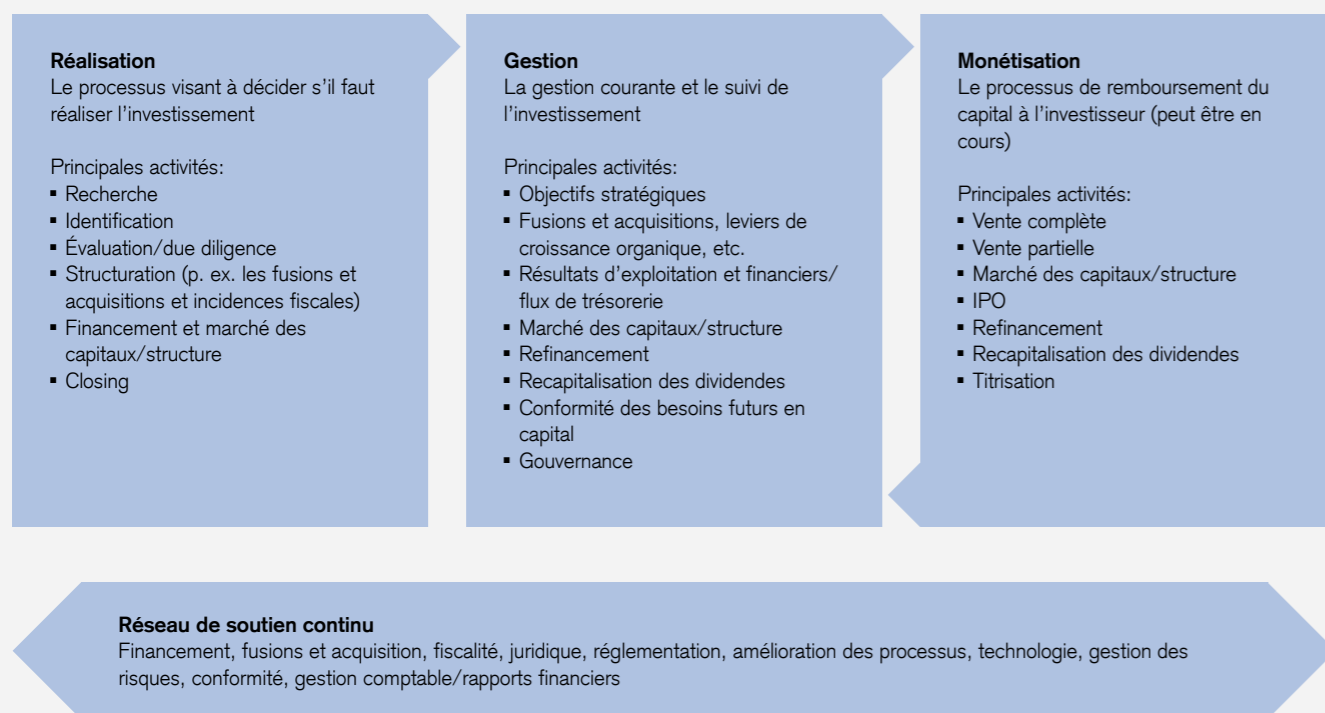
**Réalisation**
Le processus visant à décider s'il faut réaliser l'investissement

Principales activités:
- Recherche
- Identification
- Évaluation/due diligence
- Structuration (p. ex. les fusions et acquisitions et incidences fiscales)
- Financement et marché des capitaux/structure
- Closing

**Gestion**
La gestion courante et le suivi de l'investissement

Principales activités:
- Objectifs stratégiques
- Fusions et acquisitions, leviers de croissance organique, etc.
- Résultats d'exploitation et financiers/ flux de trésorerie
- Marché des capitaux/structure
- Refinancement
- Recapitalisation des dividendes
- Conformité des besoins futurs en capital
- Gouvernance

**Monétisation**
Le processus de remboursement du capital à l'investisseur (peut être en cours)

Principales activités:
- Vente complète
- Vente partielle
- Marché des capitaux/structure
- IPO
- Refinancement
- Recapitalisation des dividendes
- Titrisation

**Réseau de soutien continu**
Financement, fusions et acquisition, fiscalité, juridique, réglementation, amélioration des processus, technologie, gestion des risques, conformité, gestion comptable/rapports financiers